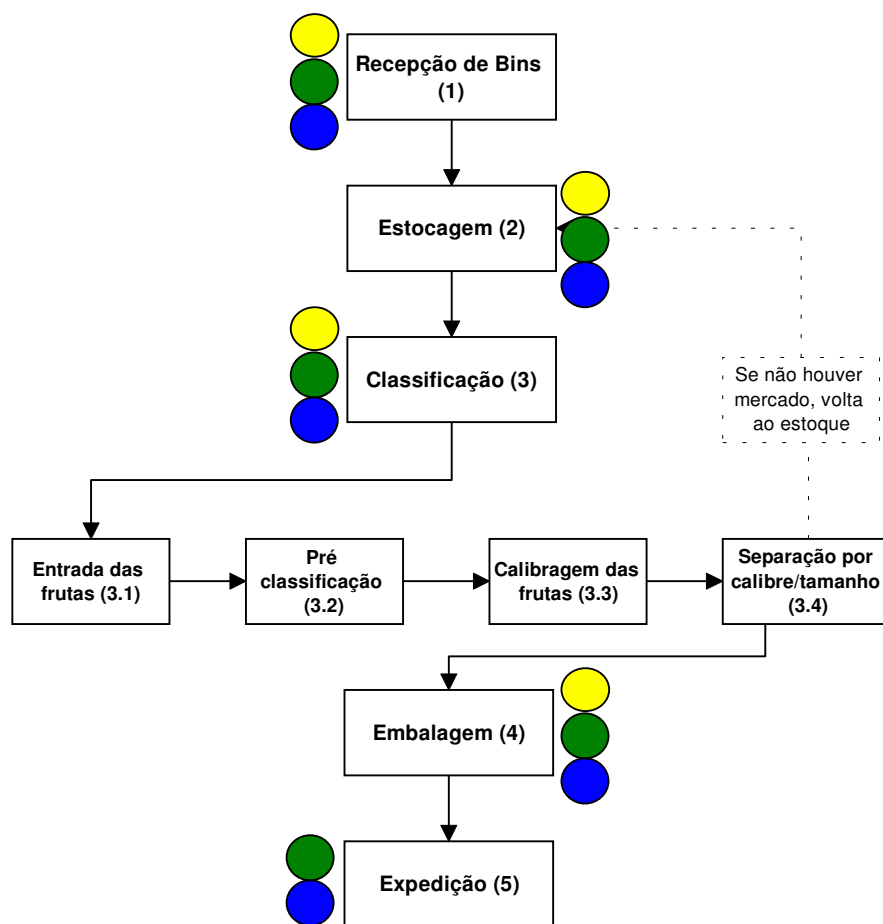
Recepção de Bins
(1)

Estocagem (2)

Se não houver mercado, volta ao estoque

Classificação (3)

Entrada das frutas (3.1)

Pré classificação (3.2)

Calibragem das frutas (3.3)

Separação por calibre/tamanho (3.4)

Embalagem (4)

Expedição (5)